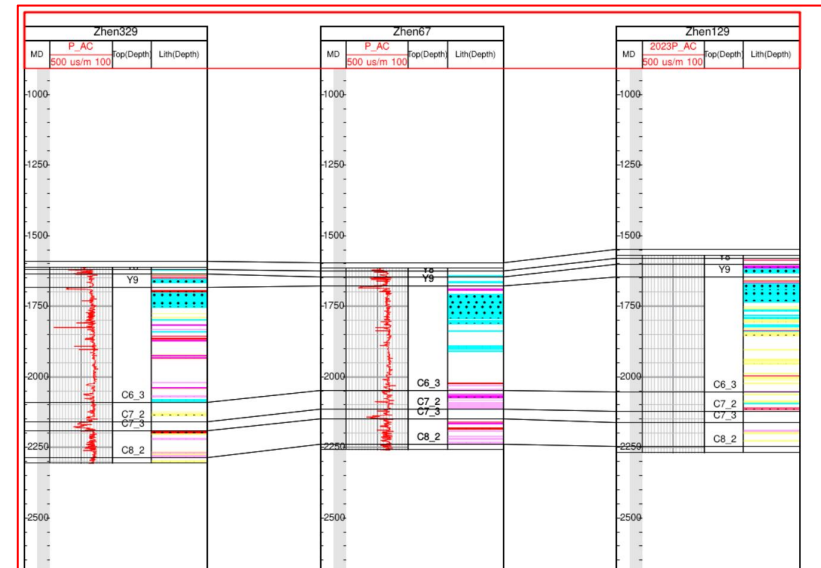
Zhen329

| MD | P_AC 500 us/m 100 | Top(Depth) | Lith(Depth) |
|---|---|---|---|

1000
1250
1500
1750
2000
2250
2500

Y9
C6_3
C7_2
C7_3
C8_2

Zhen67

| MD | P_AC 500 us/m 100 | Top(Depth) | Lith(Depth) |
|---|---|---|---|

1000
1250
1500
1750
2000
2250
2500

Y8
Y9
C6_3
C7_2
C7_3
C8_2

Zhen129

| MD | 2023P_AC 500 us/m 100 | Top(Depth) | Lith(Depth) |
|---|---|---|---|

1000
1250
1500
1750
2000
2250
2500

Y8
Y9
C6_3
C7_2
C7_3
C8_2